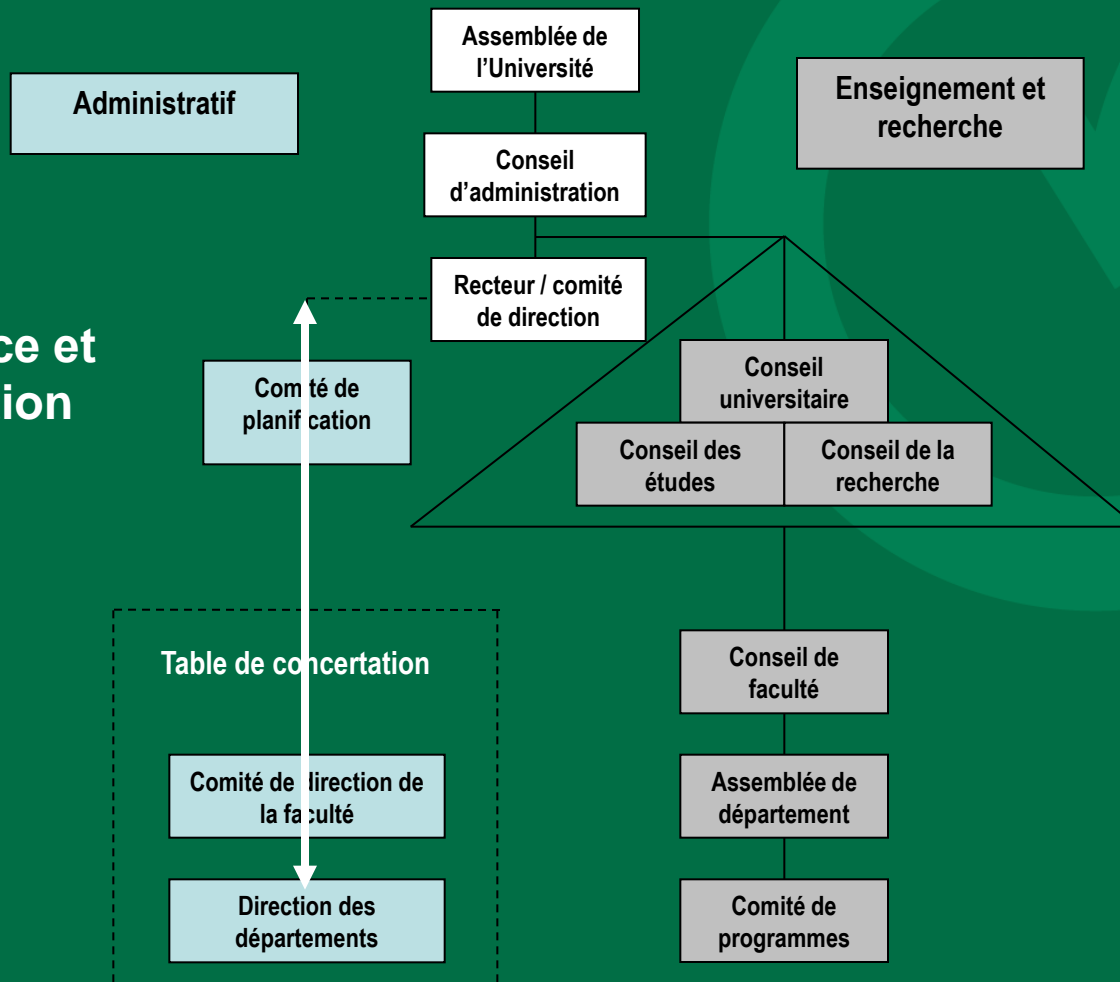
Assemblée de l'Université

Administratif

Enseignement et recherche

Conseil d'administration

Recteur / comité de direction

ce et
ion

Comité de planification

Conseil universitaire

Conseil des études

Conseil de la recherche

Table de concertation

Conseil de faculté

Assemblée de département

Comité de direction de la faculté

Direction des départements

Comité de programmes